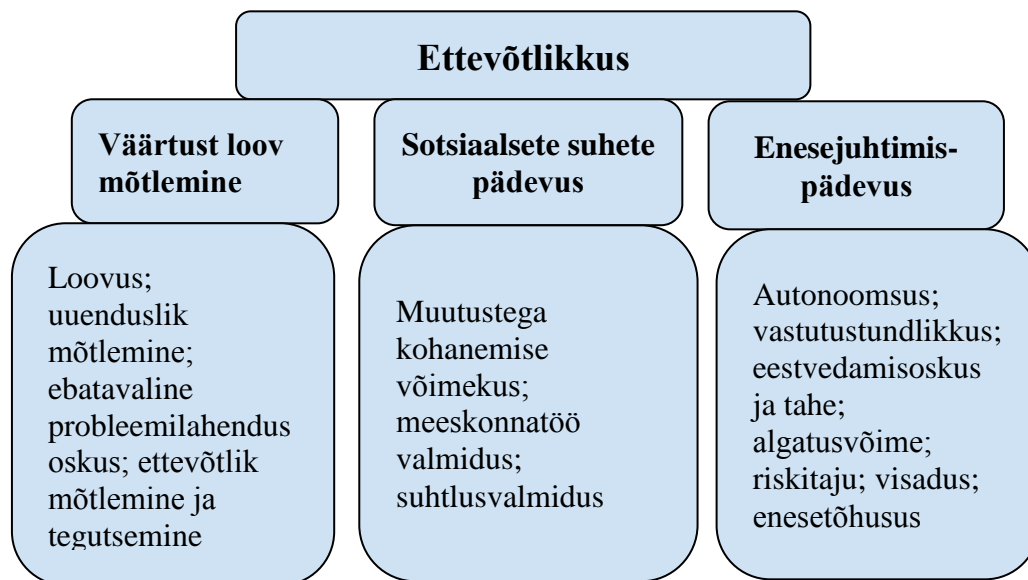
Ettevõtlikkus

Väärtust loov mõtlemine

Sotsiaalsete suhete pädevus

Enesejuhtimis-pädevus

Loovus; uuenduslik mõtlemine; ebatavaline probleemilahendus oskus; ettevõtlik mõtlemine ja tegutsemine

Muutustega kohanemise võimekus; meeskonnatöö valmidus; suhtlusvalmidus

Autonoomsus; vastutustundlikkus; eestvedamisoskus ja tahe; algatusvõime; riskitaju; visadus; enesetõhusus